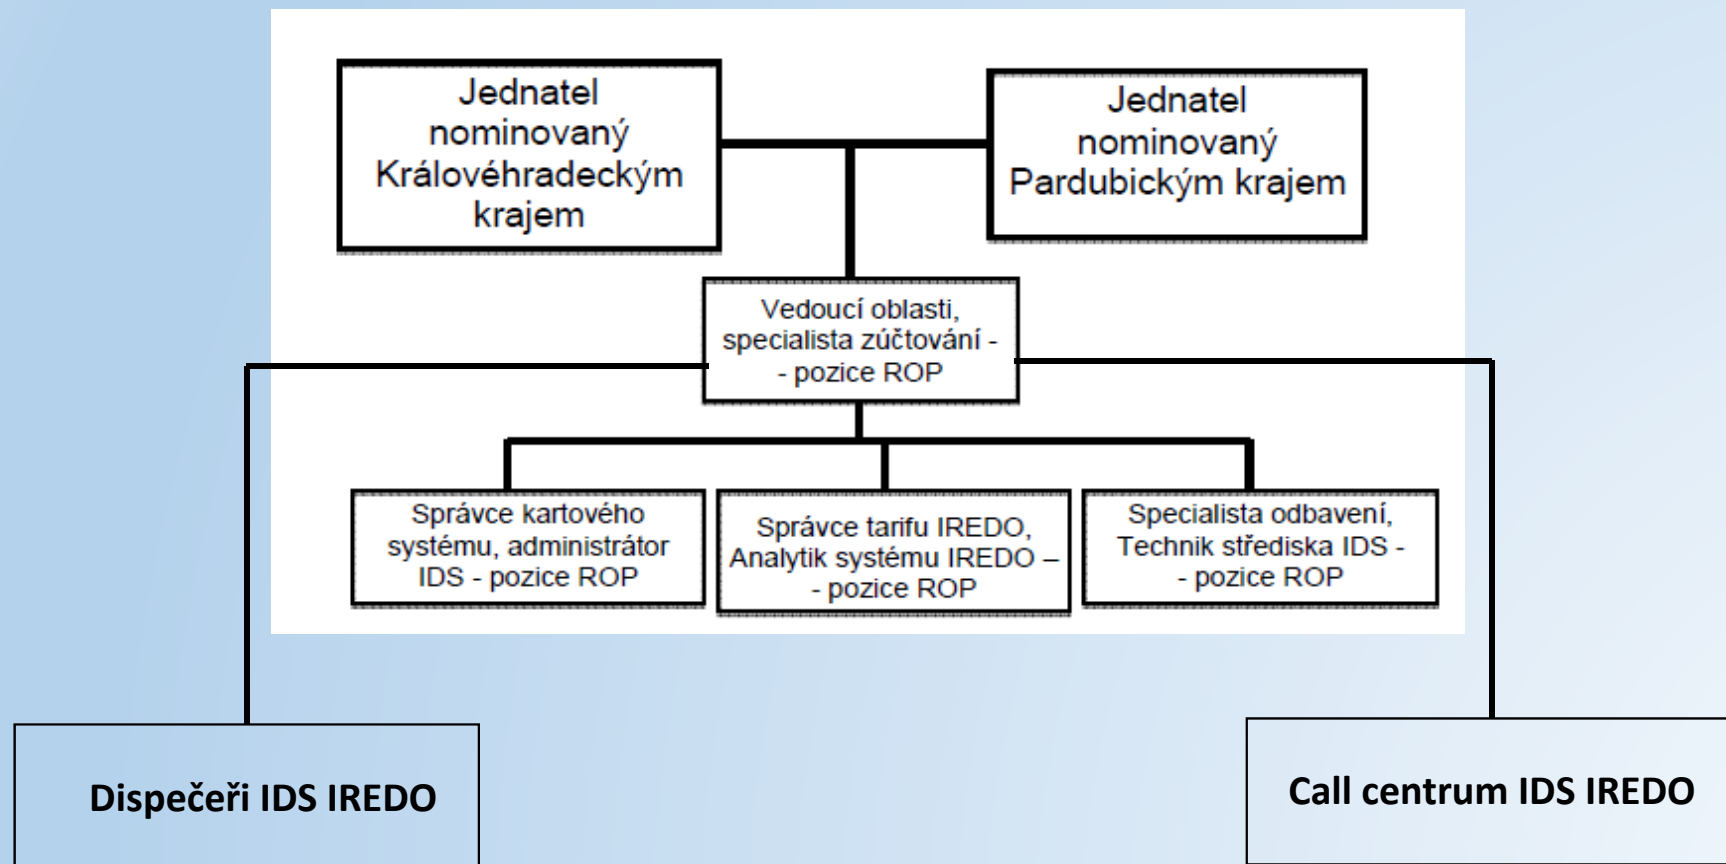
Jednatel nominovaný Královéhradeckým krajem

Jednatel nominovaný Pardubickým krajem

Vedoucí oblasti, specialista zúčtování - - pozice ROP

Správce kartového systému, administrátor IDS - pozice ROP

Správce tarifu IREDO, Analytik systému IREDO – - pozice ROP

Specialista odbavení, Technik střediska IDS - - pozice ROP

Dispečeři IDS IREDO

Call centrum IDS IREDO